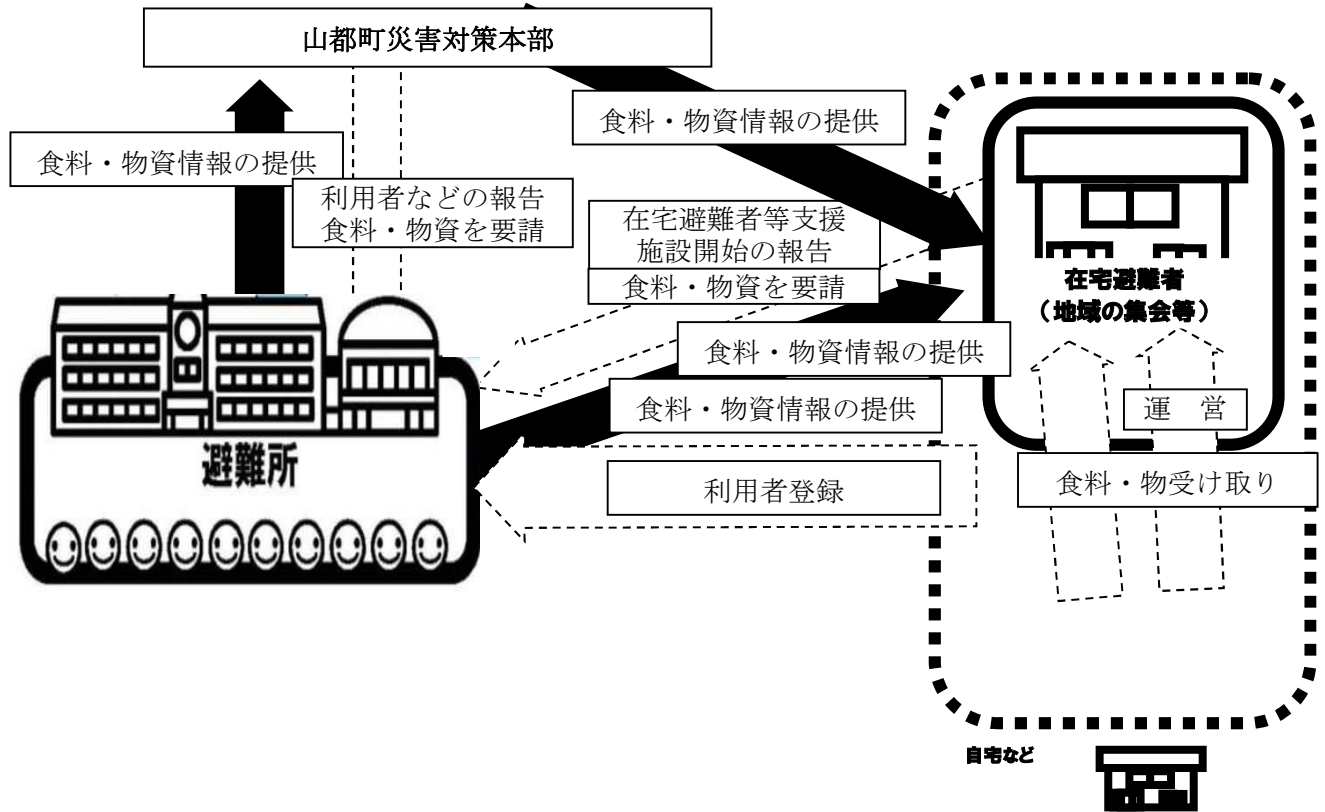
山都町災害対策本部

食料・物資情報の提供

食料・物資情報の提供

利用者などの報告
食料・物資を要請

在宅避難者等支援
施設開始の報告

食料・物資を要請

在宅避難者
（地域の集会等）

食料・物資情報の提供

食料・物資情報の提供

運　営

避難所

利用者登録

食料・物受け取り

自宅など